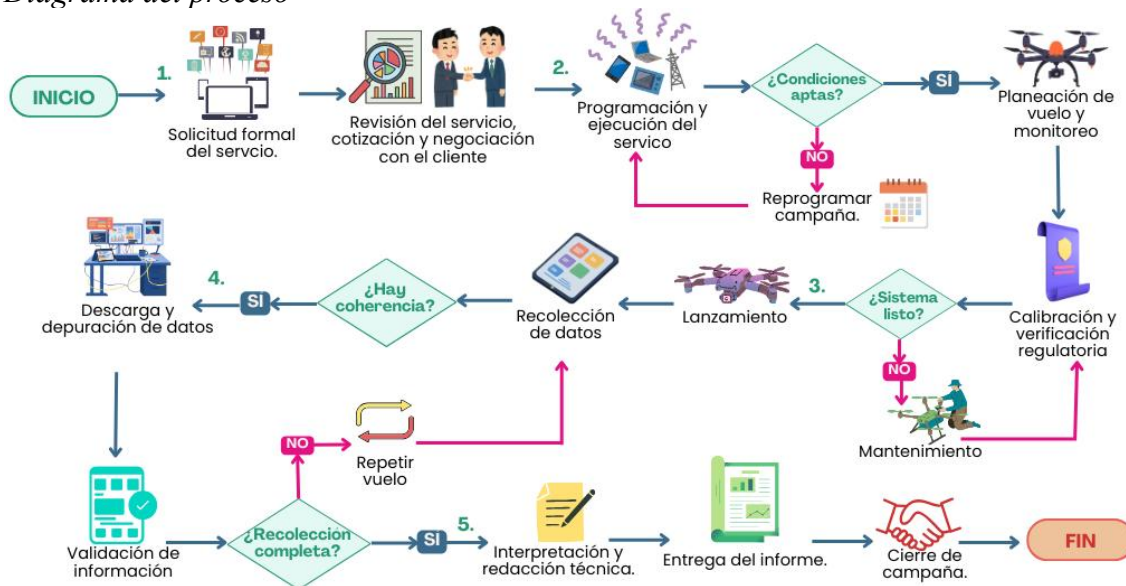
Diagrama del proceso

INICIO

1.

Solicitud formal del servcio.

Revisión del servicio, cotización y negociación con el cliente

2.

Programación y ejecución del servico

¿Condiciones aptas?

SI

Planeación de vuelo y monitoreo

NO

Reprogramar campaña.

Calibración y verificación regulatoria

¿Sistema listo?

NO

Mantenimiento

3.

Lanzamiento

Recolección de datos

¿Hay coherencia?

SI

4.

Descarga y depuración de datos

Validación de información

¿Recoleccion completa?

NO

Repetir vuelo

SI

5.

Interpretación y redacción técnica.

Entrega del informe.

Cierre de campaña.

FIN